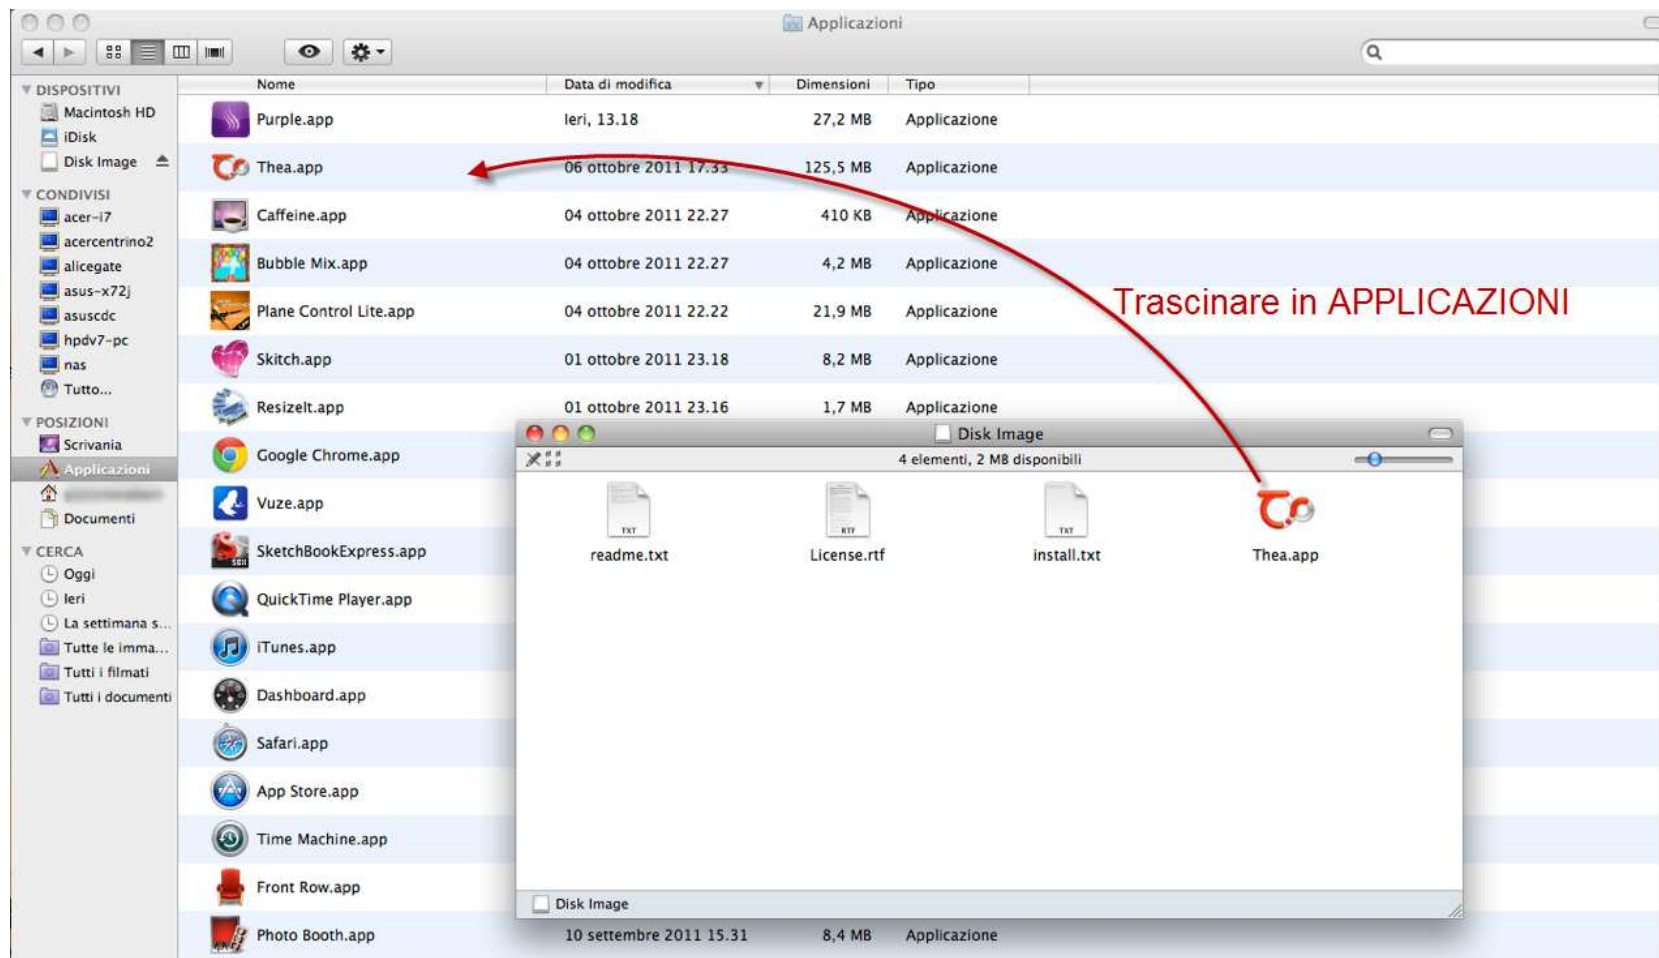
Applicazioni

DISPOSITIVI
Macintosh HD
iDisk
Disk Image
CONDIVISI
acer-i7
acercentrino2
alicegate
asus-x72j
asuscdc
hpdv7-pc
nas
Tutto...
POSIZIONI
Scrivania
Applicazioni
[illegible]
Documenti
CERCA
Oggi
Ieri
La settimana s...
Tutte le imma...
Tutti i filmati
Tutti i documenti

| Nome | Data di modifica | Dimensioni | Tipo |
|---|---|---|---|
| Purple.app | Ieri, 13.18 | 27,2 MB | Applicazione |
| Thea.app | 06 ottobre 2011 17.33 | 125,5 MB | Applicazione |
| Caffeine.app | 04 ottobre 2011 22.27 | 410 KB | Applicazione |
| Bubble Mix.app | 04 ottobre 2011 22.27 | 4,2 MB | Applicazione |
| Plane Control Lite.app | 04 ottobre 2011 22.22 | 21,9 MB | Applicazione |
| Skitch.app | 01 ottobre 2011 23.18 | 8,2 MB | Applicazione |
| ResizeIt.app | 01 ottobre 2011 23.16 | 1,7 MB | Applicazione |
| Google Chrome.app | | | |
| Vuze.app | | | |
| SketchBookExpress.app | | | |
| QuickTime Player.app | | | |
| iTunes.app | | | |
| Dashboard.app | | | |
| Safari.app | | | |
| App Store.app | | | |
| Time Machine.app | | | |
| Front Row.app | | | |
| Photo Booth.app | 10 settembre 2011 15.31 | 8,4 MB | Applicazione |

Trascinare in APPLICAZIONI

Disk Image
4 elementi, 2 MB disponibili
TXT
readme.txt
RTF
License.rtf
TXT
install.txt
Thea.app
Disk Image